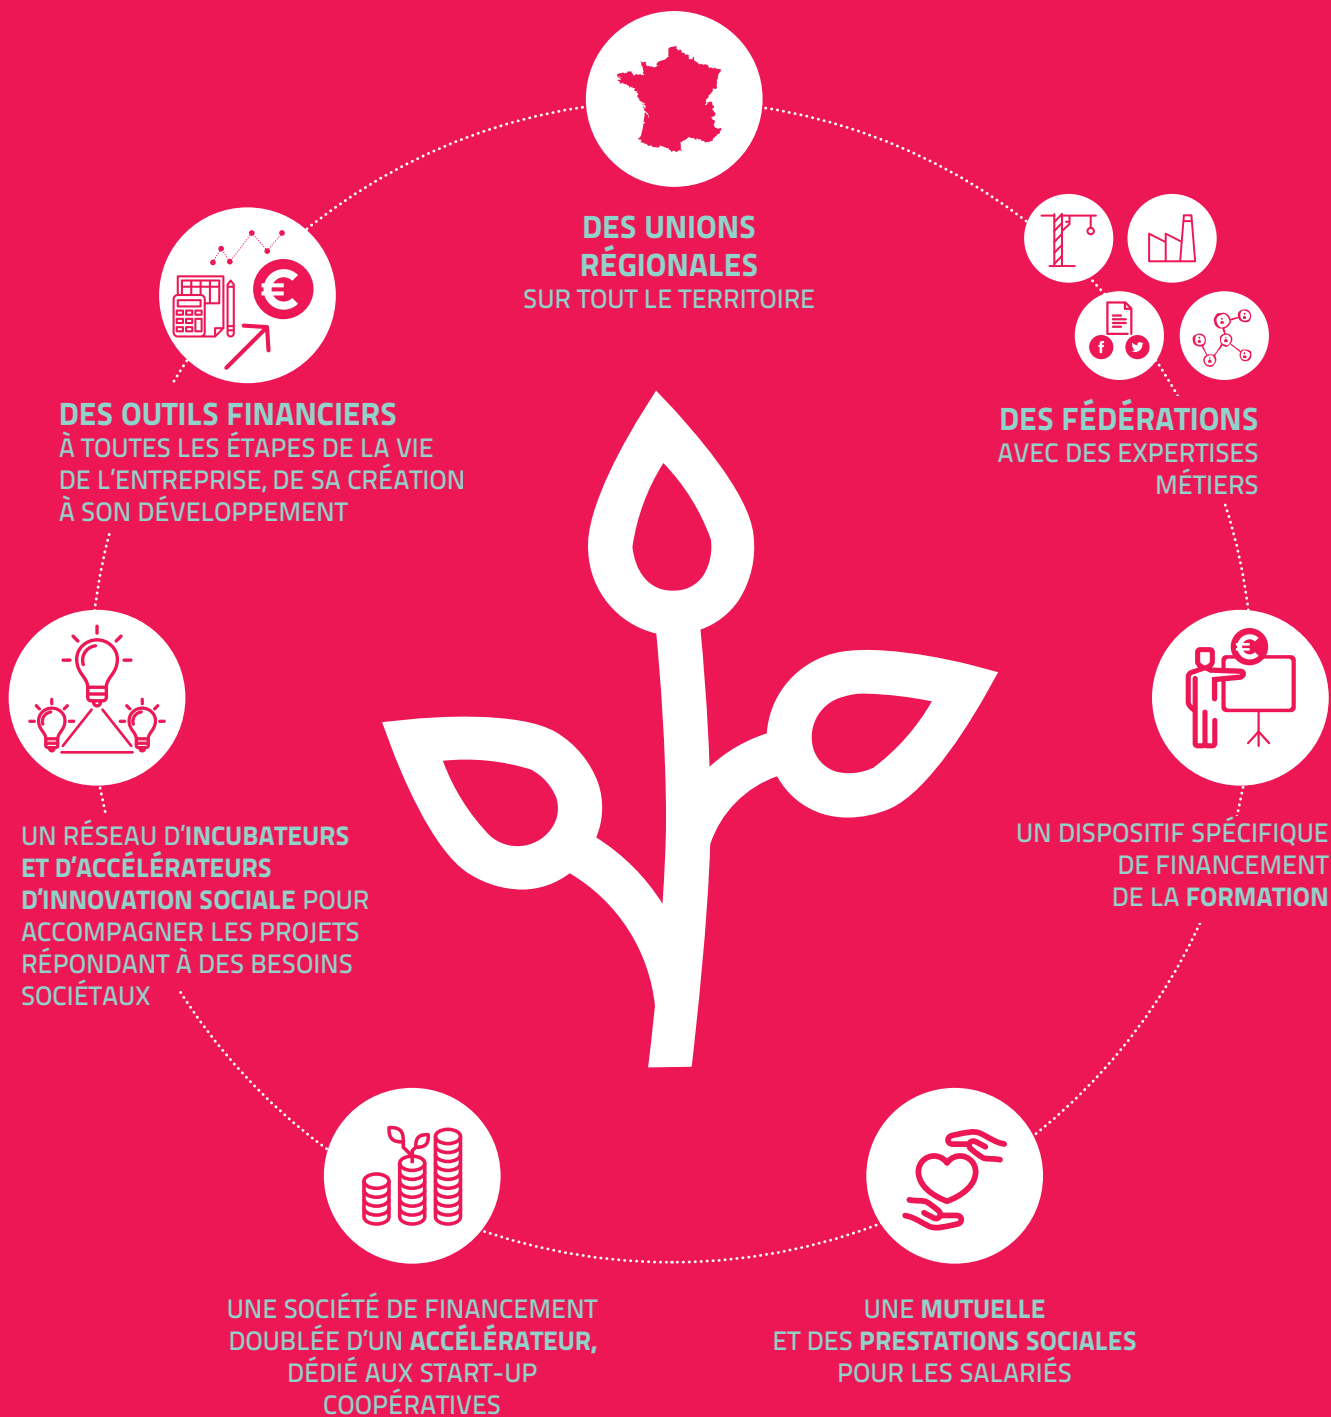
DES UNIONS RÉGIONALES
SUR TOUT LE TERRITOIRE

DES FÉDÉRATIONS
AVEC DES EXPERTISES MÉTIERS

DES OUTILS FINANCIERS
À TOUTES LES ÉTAPES DE LA VIE DE L'ENTREPRISE, DE SA CRÉATION À SON DÉVELOPPEMENT

UN RÉSEAU D'INCUBATEURS ET D'ACCÉLÉRATEURS D'INNOVATION SOCIALE POUR ACCOMPAGNER LES PROJETS RÉPONDANT À DES BESOINS SOCIÉTAUX

UN DISPOSITIF SPÉCIFIQUE DE FINANCEMENT DE LA FORMATION

UNE SOCIÉTÉ DE FINANCEMENT DOUBLÉE D'UN ACCÉLÉRATEUR, DÉDIÉ AUX START-UP COOPÉRATIVES

UNE MUTUELLE ET DES PRESTATIONS SOCIALES POUR LES SALARIÉS